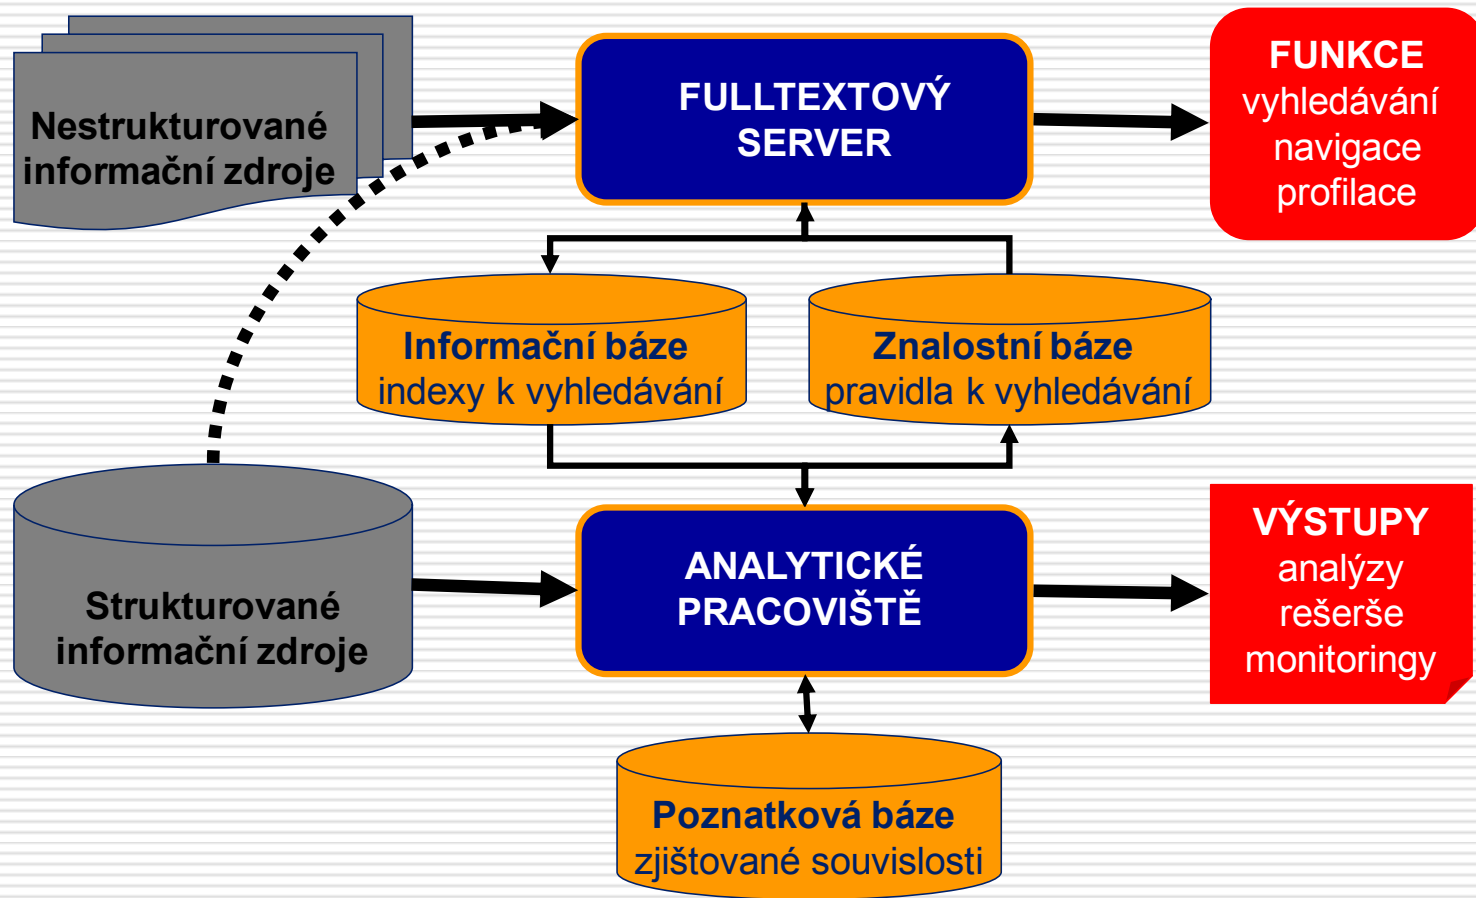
Nestrukturované informační zdroje

FULLTEXTOVÝ SERVER

FUNKCE
vyhledávání
navigace
profilace

Informační báze
indexy k vyhledávání

Znalostní báze
pravidla k vyhledávání

Strukturované informační zdroje

ANALYTICKÉ PRACOVIŠTĚ

VÝSTUPY
analýzy
rešerše
monitoringy

Poznatková báze
zjišťované souvislosti